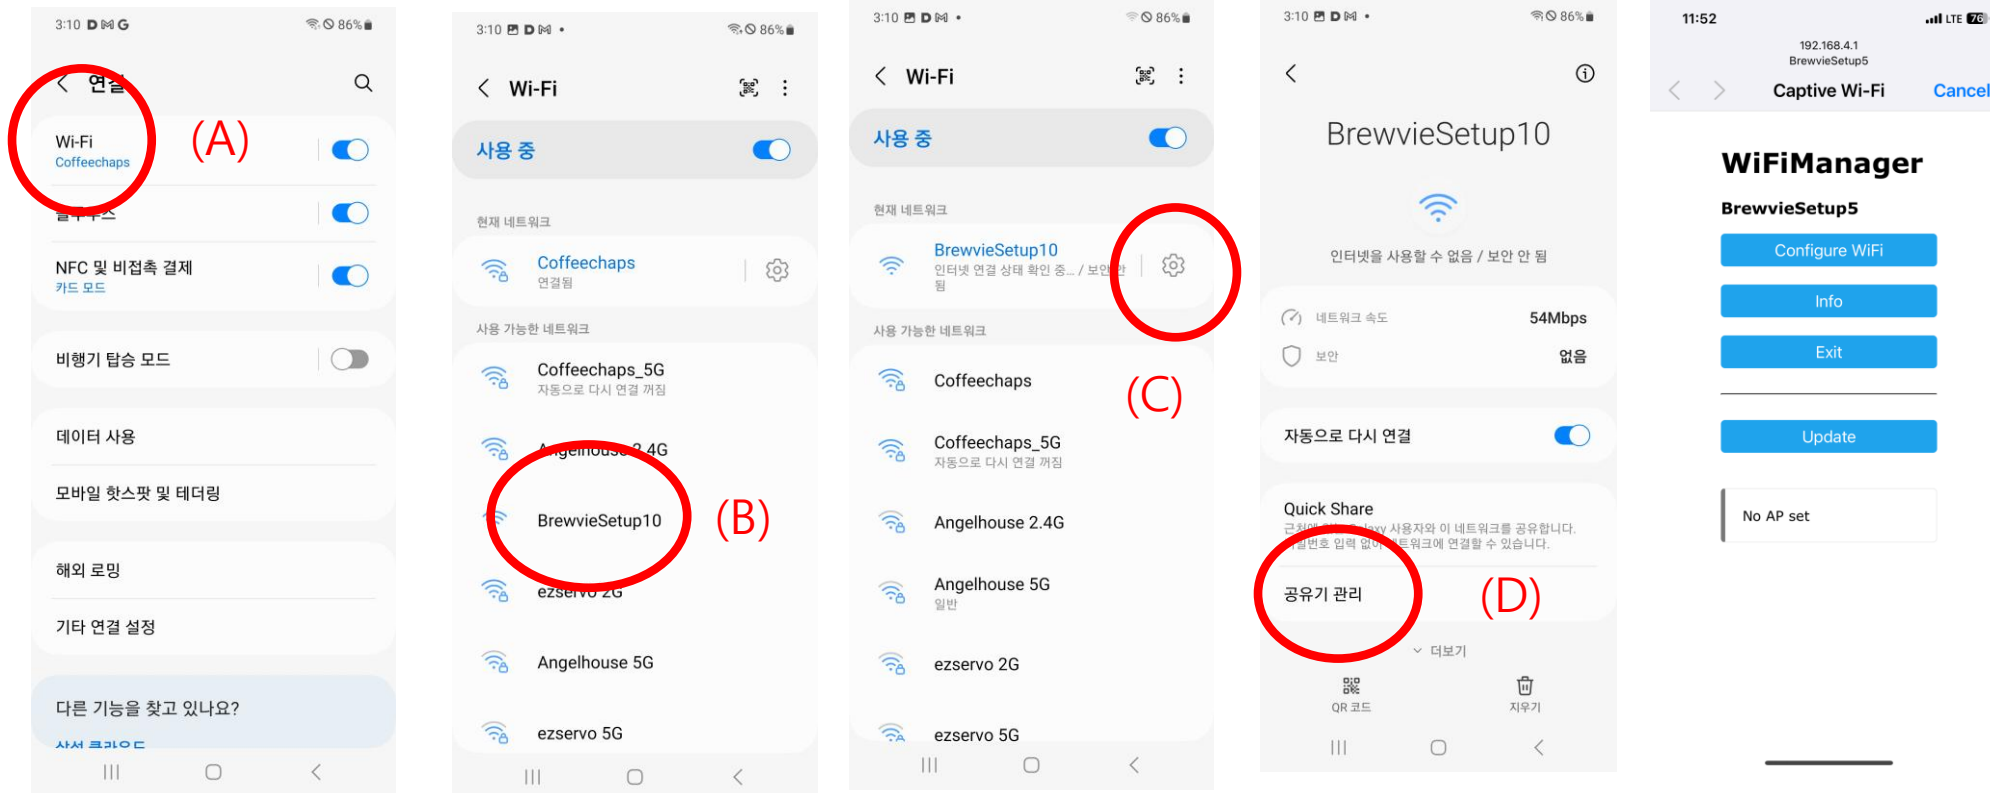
3:10 86%

연결

Wi-Fi
Coffeechaps

(A)

블루투스

NFC 및 비접촉 결제
카드 모드

비행기 탑승 모드

데이터 사용

모바일 핫스팟 및 테더링

해외 로밍

기타 연결 설정

다른 기능을 찾고 있나요?
삼성 클라우드

3:10 86%

Wi-Fi

사용 중

현재 네트워크

Coffeechaps
연결됨

사용 가능한 네트워크

Coffeechaps_5G
자동으로 다시 연결 꺼짐

Angelhouse 2.4G

BrewvieSetup10

(B)

ezservo 2G

Angelhouse 5G

ezservo 5G

3:10 86%

Wi-Fi

사용 중

현재 네트워크

BrewvieSetup10
인터넷 연결 상태 확인 중... / 보안 안 됨

사용 가능한 네트워크

Coffeechaps

(C)

Coffeechaps_5G
자동으로 다시 연결 꺼짐

Angelhouse 2.4G

Angelhouse 5G
일반

ezservo 2G

ezservo 5G

3:10 86%

BrewvieSetup10

인터넷을 사용할 수 없음 / 보안 안 됨

네트워크 속도 54Mbps

보안 없음

자동으로 다시 연결

Quick Share
근처에 있는 Galaxy 사용자와 이 네트워크를 공유합니다. 비밀번호 입력 없이 네트워크에 연결할 수 있습니다.

공유기 관리

(D)

더보기

QR 코드

지우기

11:52 LTE 76

192.168.4.1
BrewvieSetup5

Captive Wi-Fi Cancel

WiFiManager

BrewvieSetup5

Configure WiFi

Info

Exit

Update

No AP set